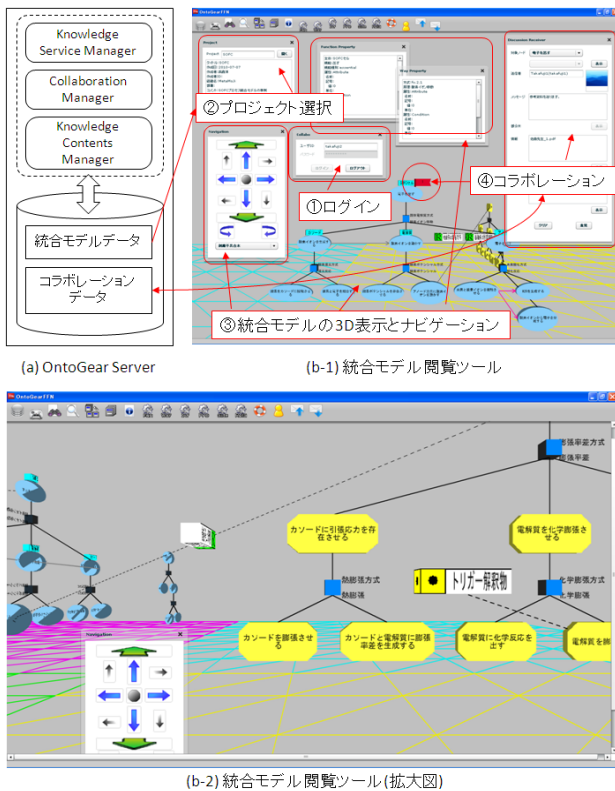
Knowledge Service Manager

Collaboration Manager

Knowledge Contents Manager

統合モデルデータ

コラボレーションデータ

②プロジェクト選択

①ログイン

④コラボレーション

③統合モデルの3D表示とナビゲーション

(a) OntoGear Server

(b-1) 統合モデル閲覧ツール

OntoGearFFN

Navigation

膨張率差方式

膨張率差

カソードに引張応力を存在させる

電解質を化学膨張させる

熱膨張方式

熱膨張

トリガー解釈物

化学膨張方式

化学膨張

カソードを膨張させる

カソードと電解質に膨張率差を生成する

電解質に化学反応を出す

電解質を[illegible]

(b-2) 統合モデル閲覧ツール (拡大図)